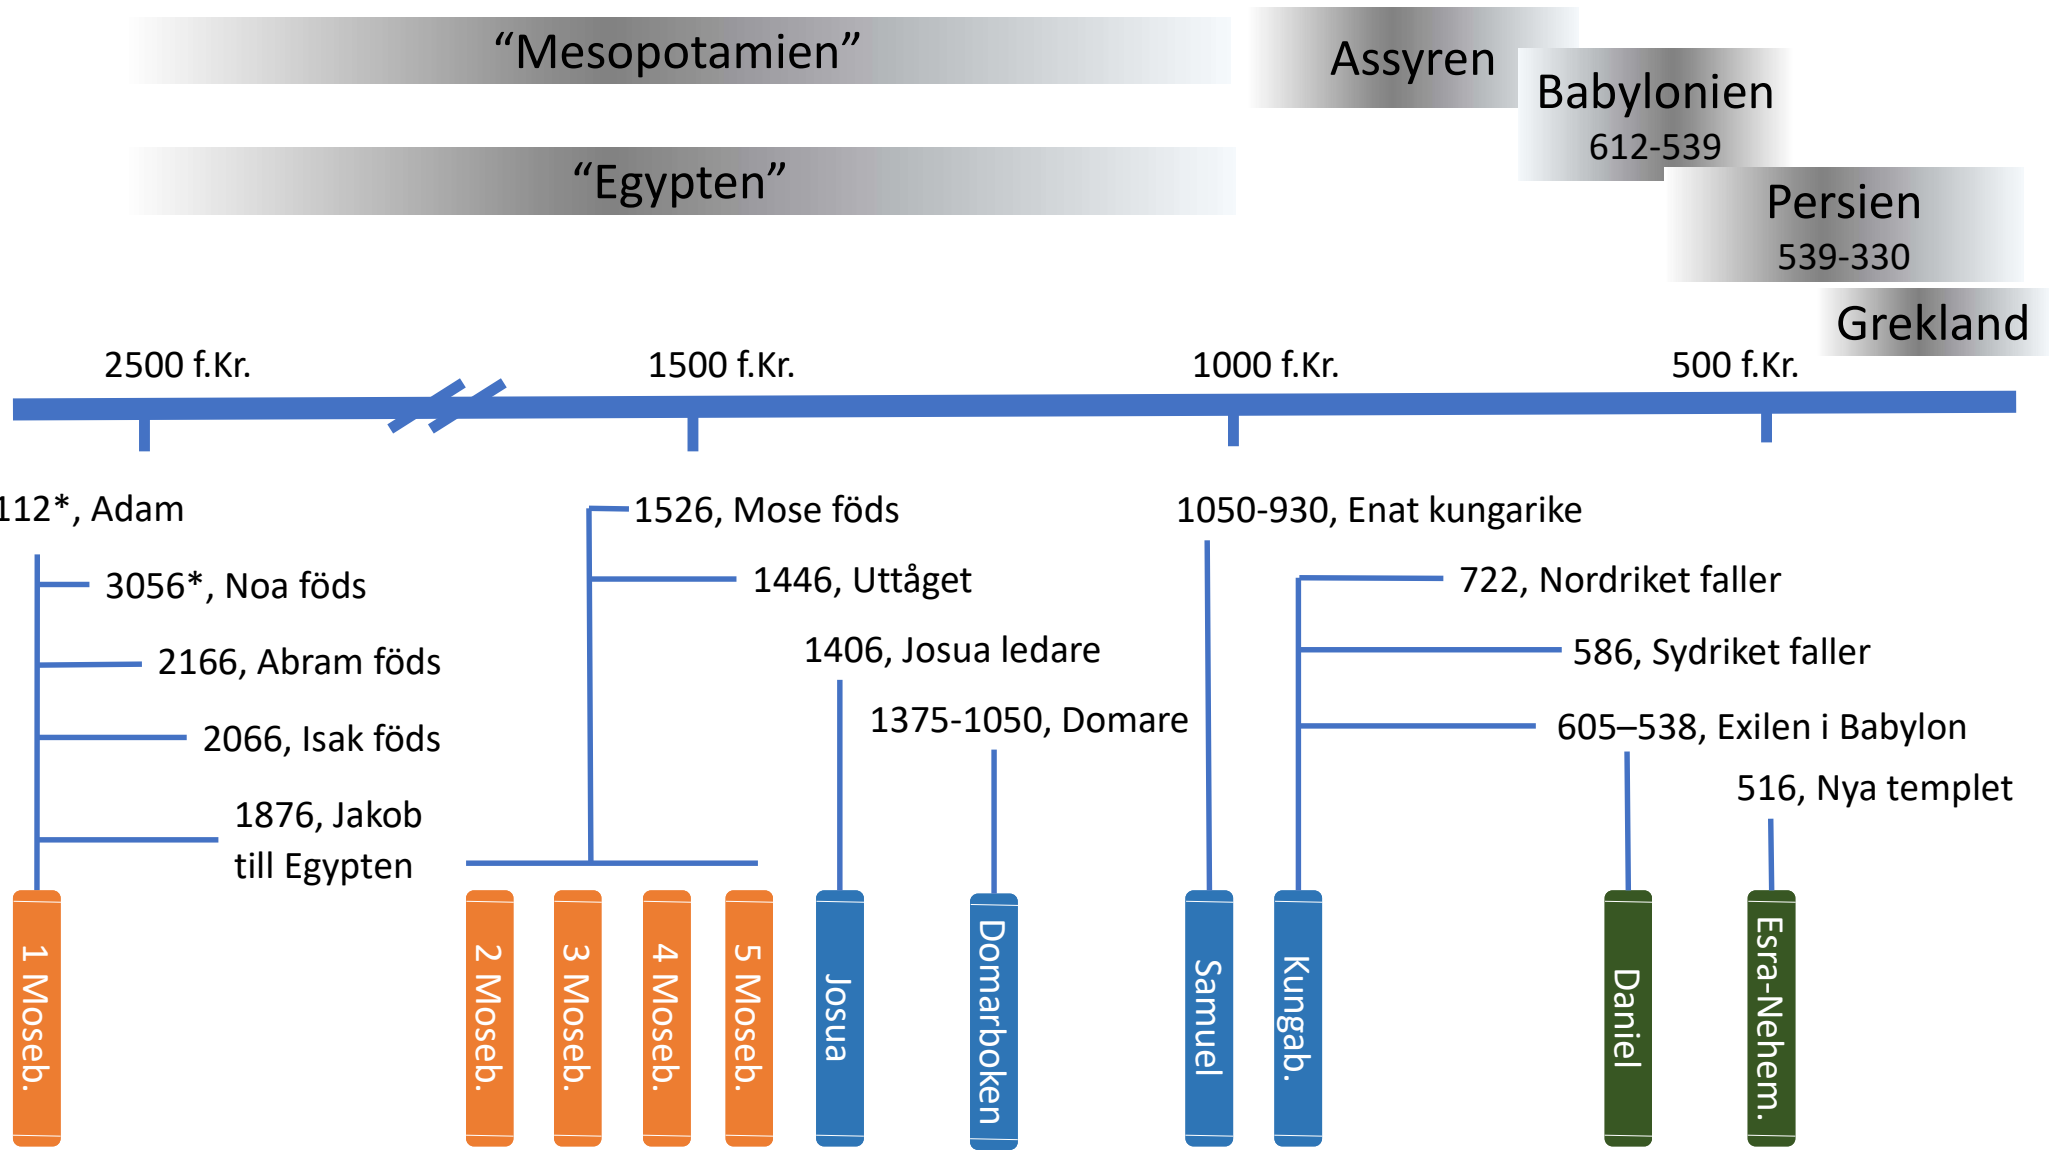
“Mesopotamien”

Assyren

Babylonien
612-539

“Egypten”

Persien
539-330

Grekland

2500 f.Kr.

1500 f.Kr.

1000 f.Kr.

500 f.Kr.

112*, Adam

3056*, Noa föds

2166, Abram föds

2066, Isak föds

1876, Jakob till Egypten

1526, Mose föds

1446, Uttåget

1406, Josua ledare

1375-1050, Domare

1050-930, Enat kungarike

722, Nordriket faller

586, Sydriket faller

605–538, Exilen i Babylon

516, Nya templet

1 Moseb.

2 Moseb.

3 Moseb.

4 Moseb.

5 Moseb.

Josua

Domarboken

Samuel

Kungab.

Daniel

Esra-Nehem.